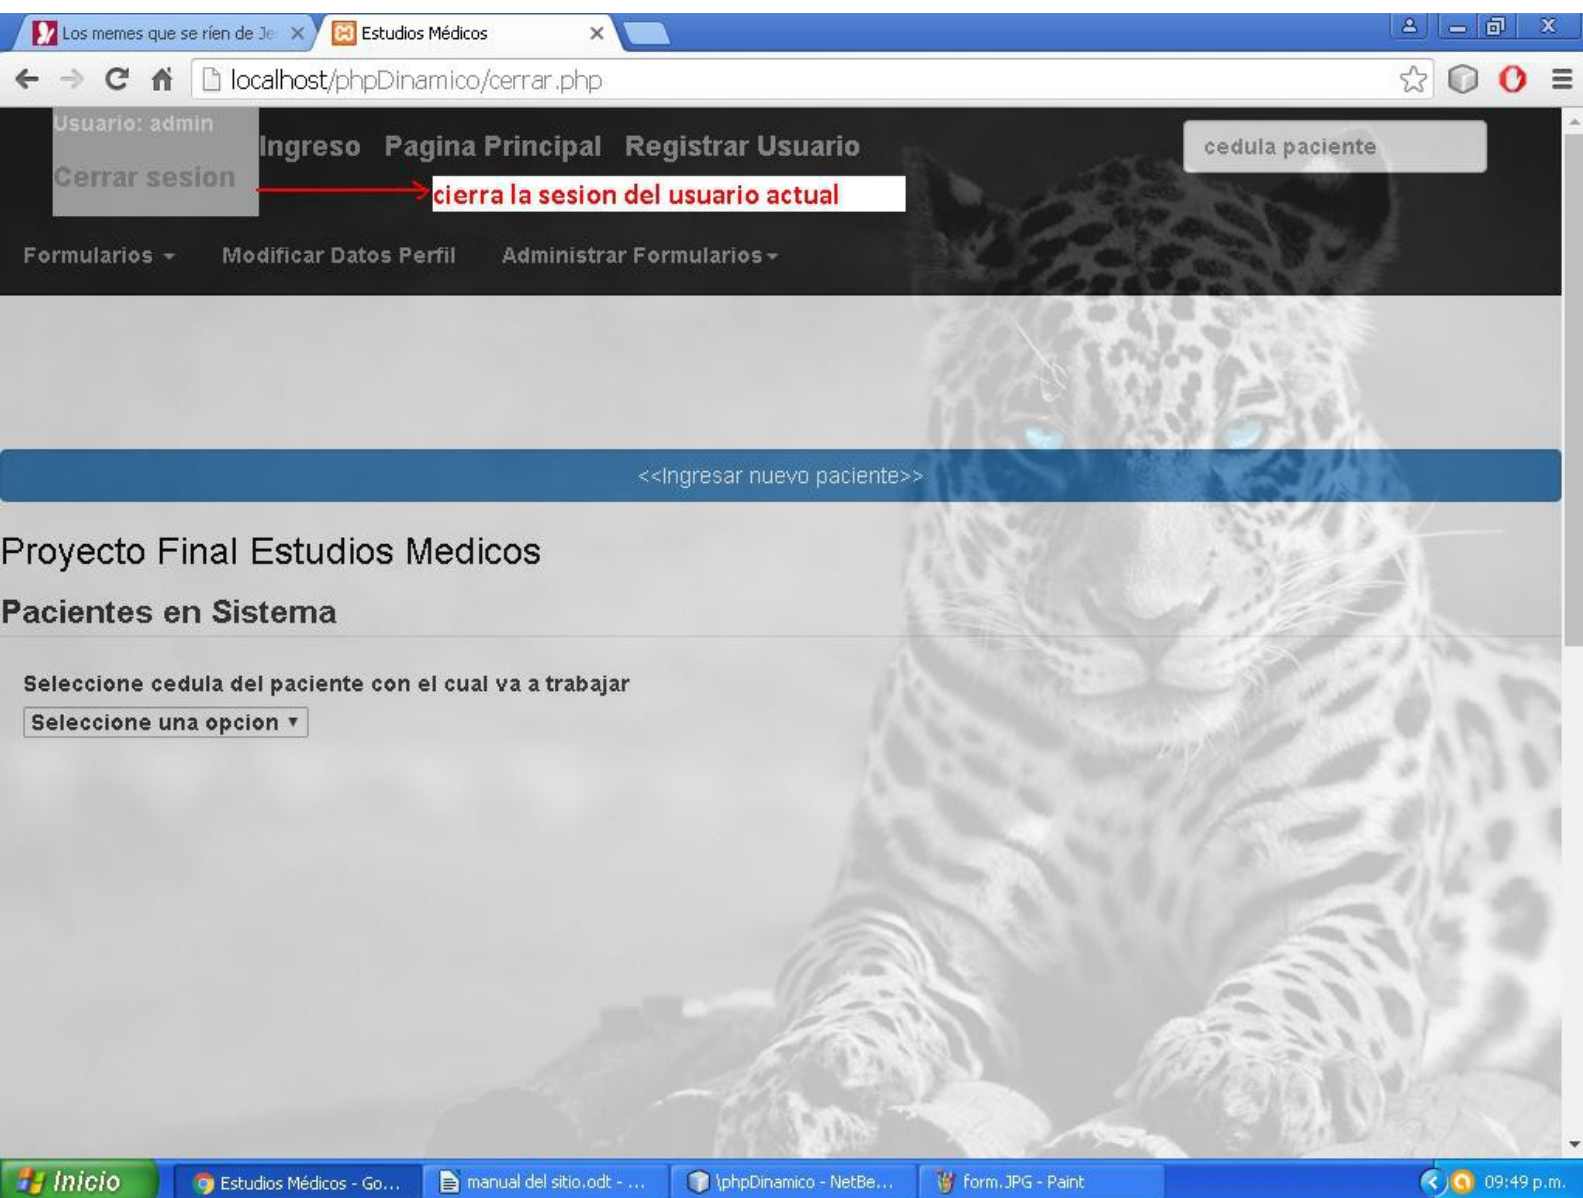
Los memes que se ríen de Je
Estudios Médicos
localhost/phpDinamico/cerrar.php

Usuario: admin
Cerrar sesion
Ingreso Pagina Principal Registrar Usuario
cedula paciente
cierra la sesion del usuario actual
Formularios Modificar Datos Perfil Administrar Formularios

<<Ingresar nuevo paciente>>

Proyecto Final Estudios Medicos

Pacientes en Sistema

Seleccione cedula del paciente con el cual va a trabajar
Seleccione una opcion

Inicio
Estudios Médicos - Go...
manual del sitio.odt - ...
\phpDinamico - NetBe...
form.JPG - Paint
09:49 p.m.